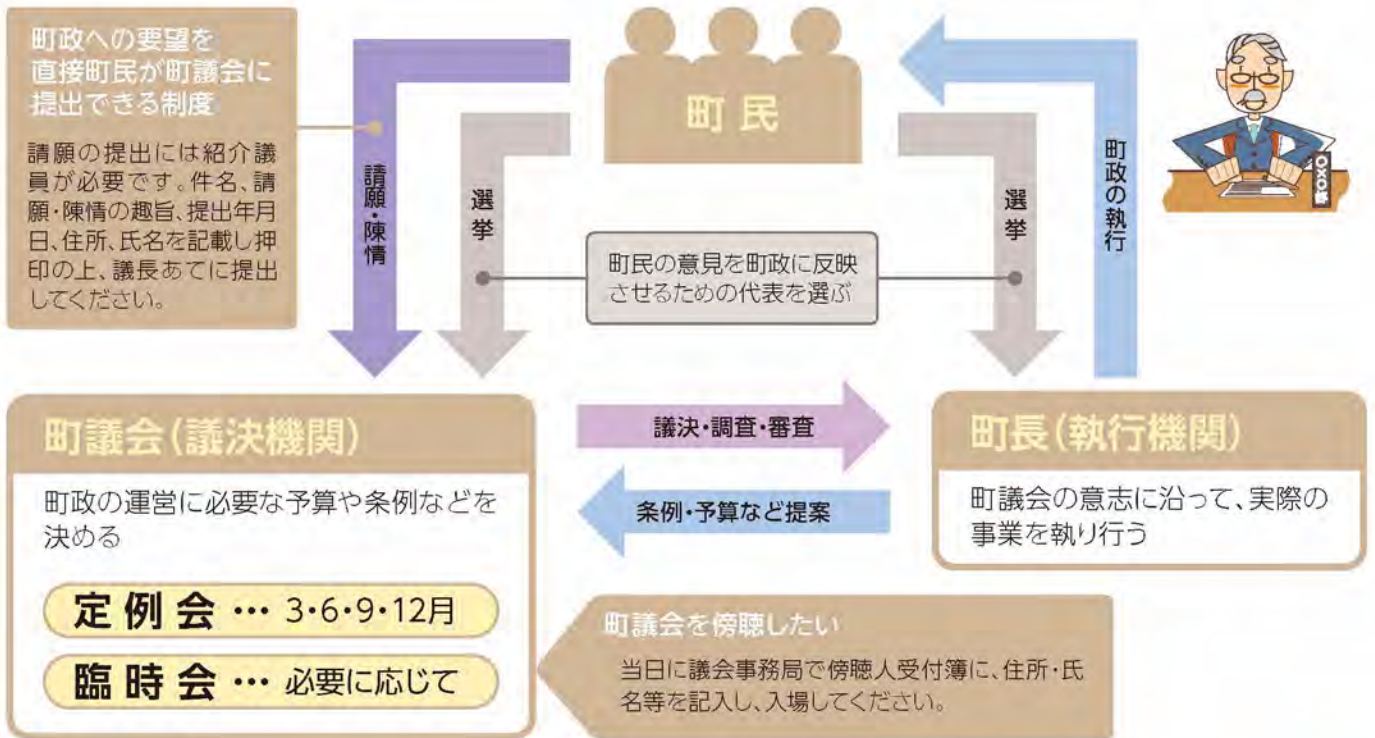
町政への要望を直接町民が町議会に提出できる制度

請願の提出には紹介議員が必要です。件名、請願・陳情の趣旨、提出年月日、住所、氏名を記載し押印の上、議長あてに提出してください。

町民

請願・陳情

選挙

選挙

町政の執行

町長

町民の意見を町政に反映させるための代表を選ぶ

町議会（議決機関）

町政の運営に必要な予算や条例などを決める

定例会 … 3・6・9・12月

臨時会 … 必要に応じて

議決・調査・審査

条例・予算など提案

町長（執行機関）

町議会の意志に沿って、実際の事業を執り行う

町議会を傍聴したい

当日に議会事務局で傍聴人受付簿に、住所・氏名等を記入し、入場してください。